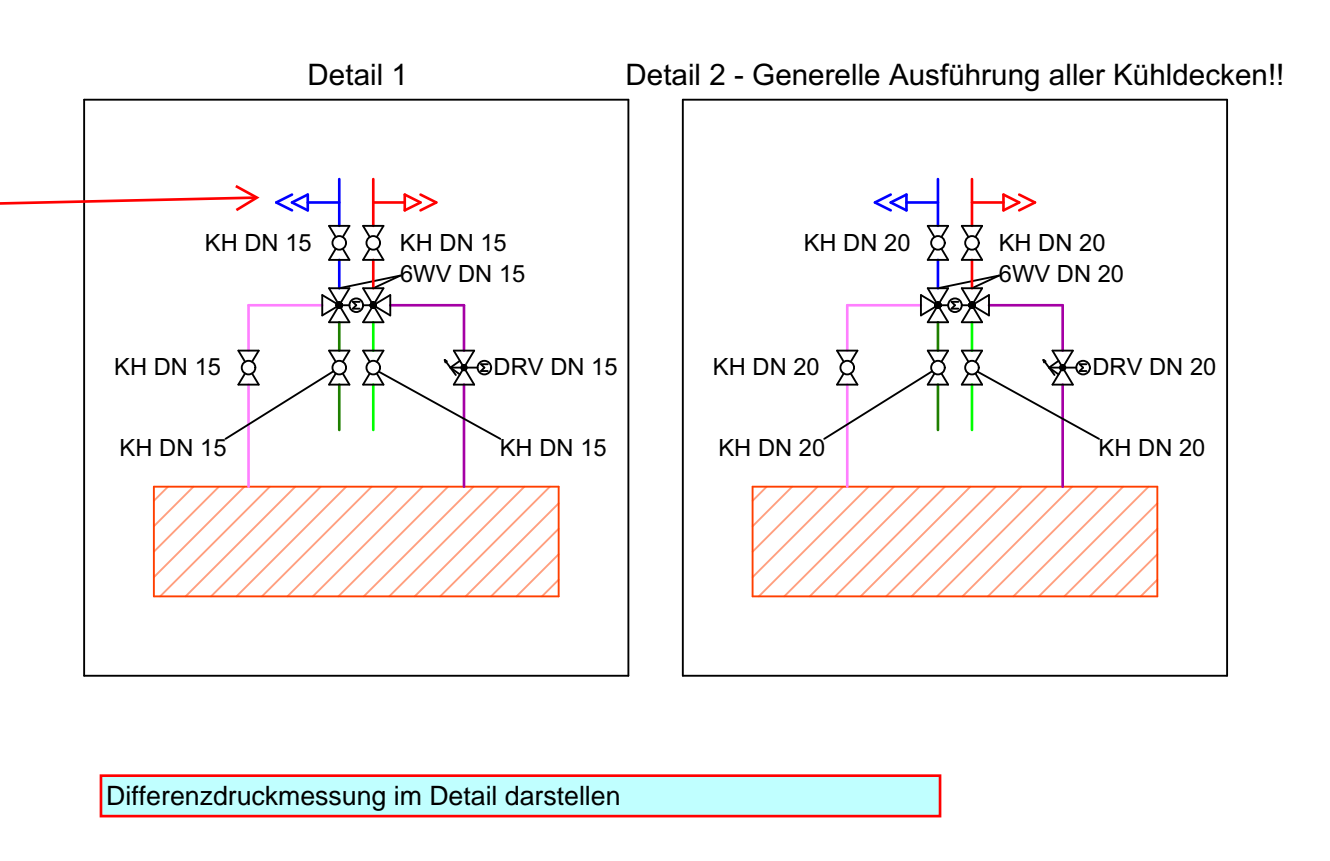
Detail 1

KH DN 15
KH DN 15
6WV DN 15
KH DN 15
DRV DN 15
KH DN 15
KH DN 15

Detail 2 - Generelle Ausführung aller Kühldecken!!

KH DN 20
KH DN 20
6WV DN 20
KH DN 20
DRV DN 20
KH DN 20
KH DN 20

Differenzdruckmessung im Detail darstellen